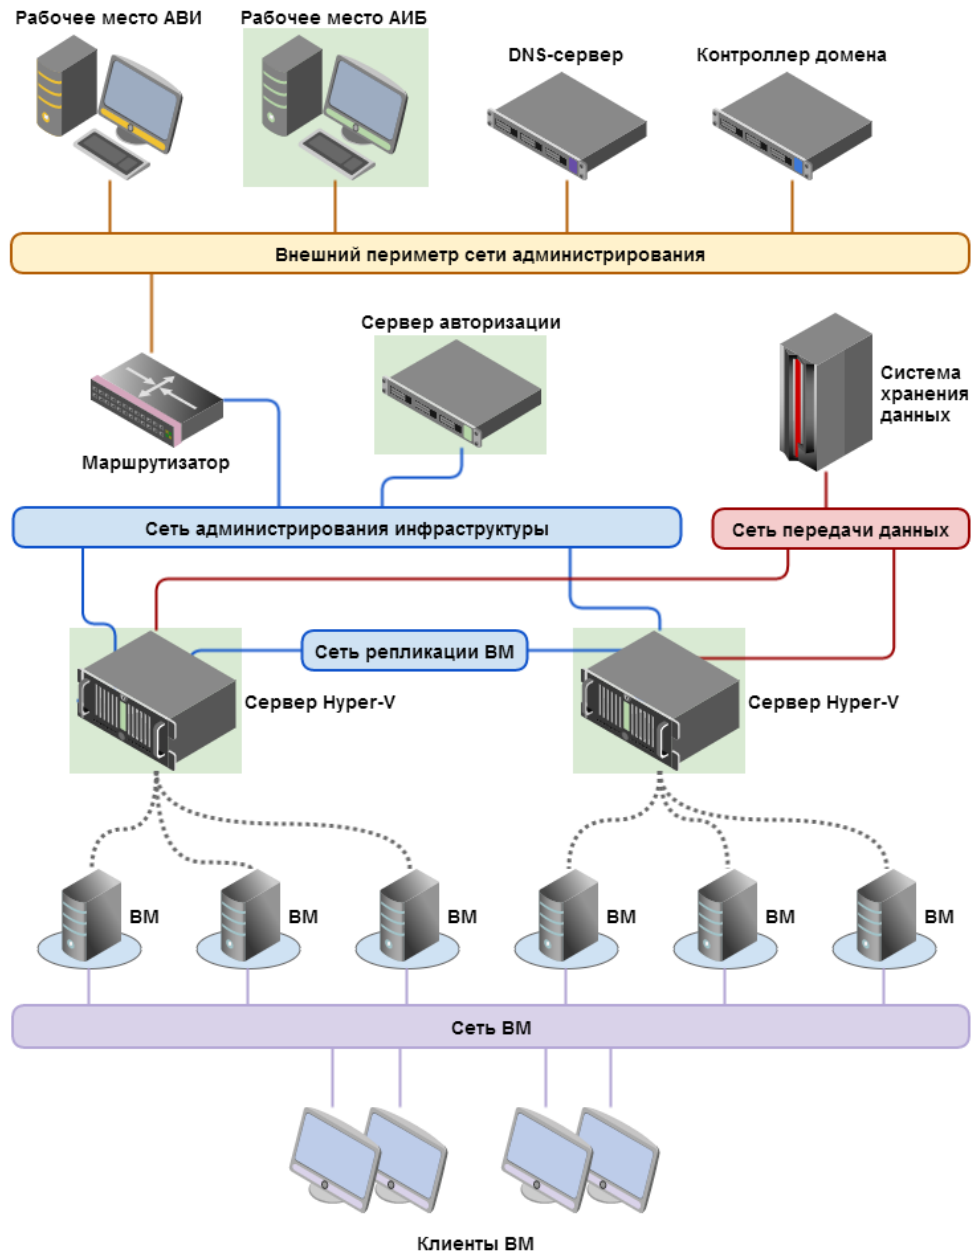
Рабочее место АВИ

Рабочее место АИБ

DNS-сервер

Контроллер домена

Внешний периметр сети администрирования

Сервер авторизации

Система хранения данных

Маршрутизатор

Сеть администрирования инфраструктуры

Сеть передачи данных

Сеть репликации ВМ

Сервер Hyper-V

Сервер Hyper-V

ВМ

ВМ

ВМ

ВМ

ВМ

ВМ

Сеть ВМ

Клиенты ВМ